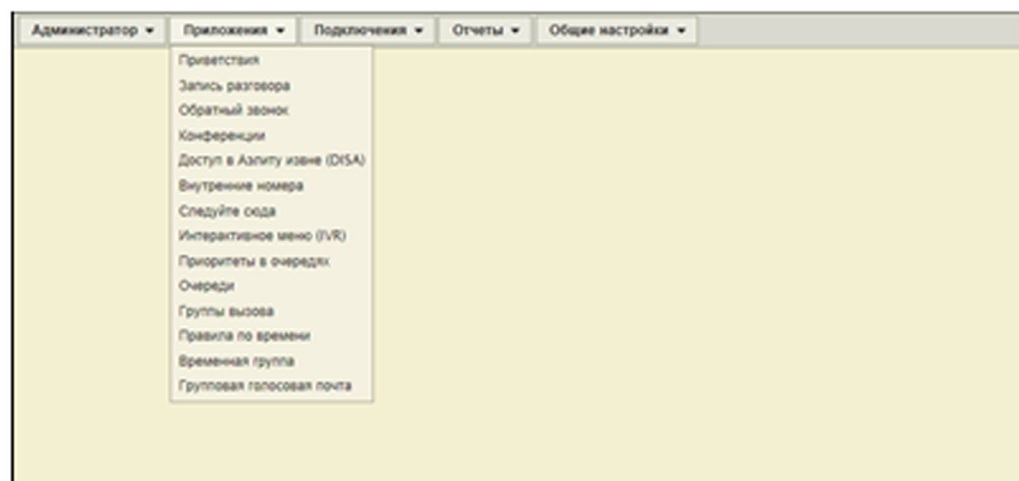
Администратор ▾ Приложения ▾ Подключения ▾ Отчеты ▾ Общие настройки ▾

Приветствия
Запись разговора
Обратный звонок
Конференции
Доступ в Азпиту извне (DISA)
Внутренние номера
Следуйте сюда
Интерактивное меню (IVR)
Приоритеты в очередях
Очереди
Группы вызова
Правила по времени
Временная группа
Групповая голосовая почта